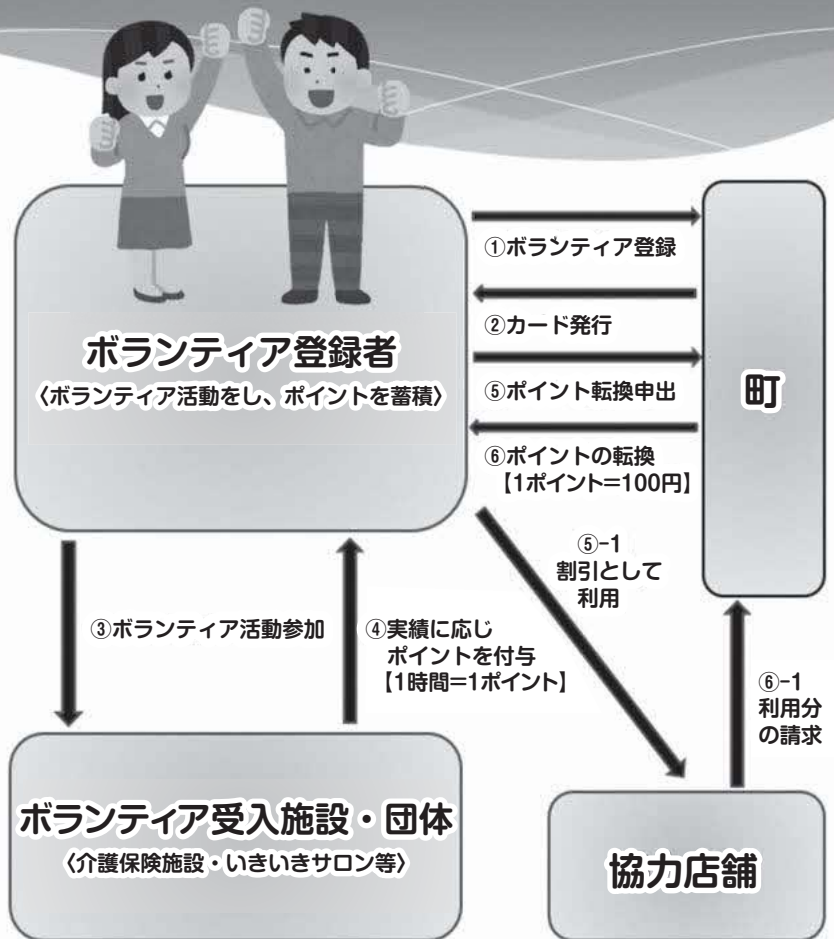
ボランティア登録者
〈ボランティア活動をし、ポイントを蓄積〉

①ボランティア登録

②カード発行

⑤ポイント転換申出

⑥ポイントの転換
【1ポイント=100円】

町

⑤-1
割引として
利用

③ボランティア活動参加

④実績に応じ
ポイントを付与
【1時間=1ポイント】

⑥-1
利用分
の請求

ボランティア受入施設・団体
〈介護保険施設・いきいきサロン等〉

協力店舗